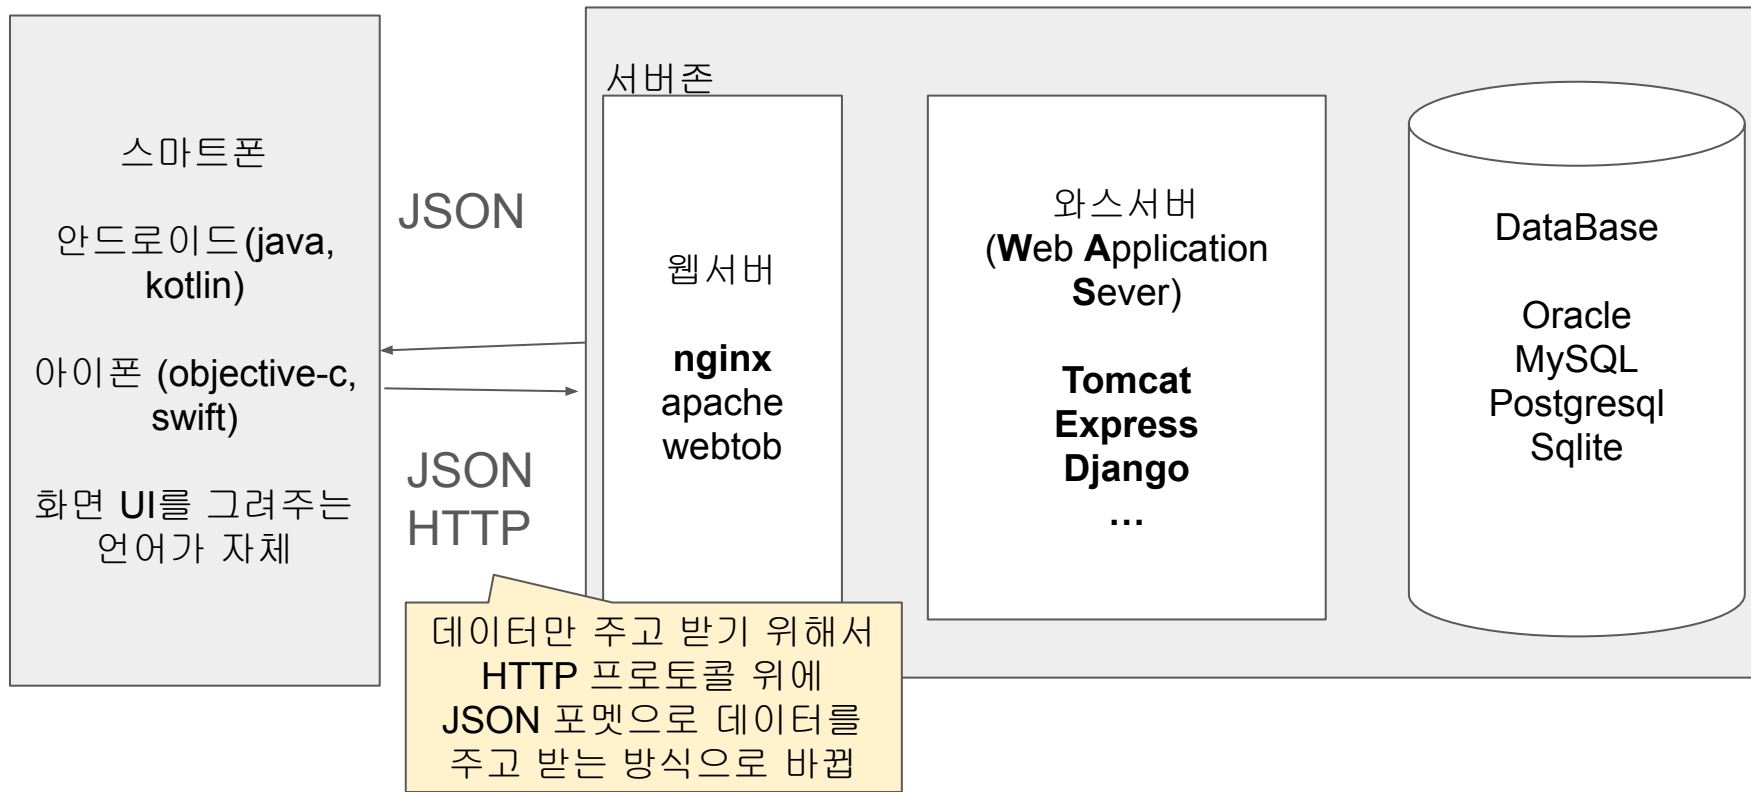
스마트폰

안드로이드(java, kotlin)

아이폰 (objective-c, swift)

화면 UI를 그려주는 언어가 자체

JSON

JSON
HTTP

서버존

웹서버

nginx
apache
webtob

와스서버
(Web Application Sever)

Tomcat
Express
Django
...

DataBase

Oracle
MySQL
Postgresql
Sqlite

데이터만 주고 받기 위해서 HTTP 프로토콜 위에 JSON 포멧으로 데이터를 주고 받는 방식으로 바뀜